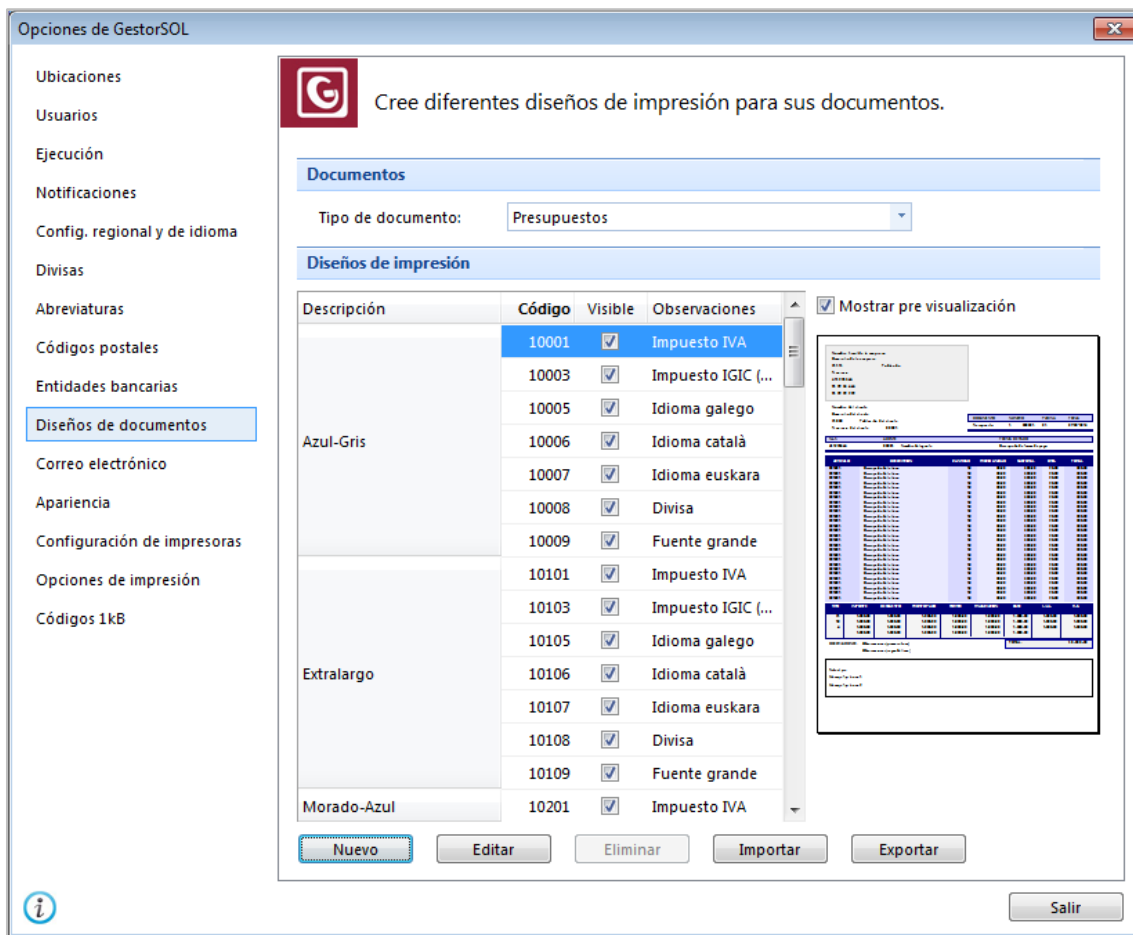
Opciones de GestorSOL

Ubicaciones
Usuarios
Ejecución
Notificaciones
Config. regional y de idioma
Divisas
Abreviaturas
Códigos postales
Entidades bancarias
Diseños de documentos
Correo electrónico
Apariencia
Configuración de impresoras
Opciones de impresión
Códigos 1kB

Cree diferentes diseños de impresión para sus documentos.

Documentos

Tipo de documento: Presupuestos

Diseños de impresión

| Descripción | Código | Visible | Observaciones |
|---|---|---|---|
| Azul-Gris | 10001 | ☑ | Impuesto IVA |
| | 10003 | ☑ | Impuesto IGIC (... |
| | 10005 | ☑ | Idioma galego |
| | 10006 | ☑ | Idioma català |
| | 10007 | ☑ | Idioma euskara |
| | 10008 | ☑ | Divisa |
| | 10009 | ☑ | Fuente grande |
| Extralargo | 10101 | ☑ | Impuesto IVA |
| | 10103 | ☑ | Impuesto IGIC (... |
| | 10105 | ☑ | Idioma galego |
| | 10106 | ☑ | Idioma català |
| | 10107 | ☑ | Idioma euskara |
| | 10108 | ☑ | Divisa |
| | 10109 | ☑ | Fuente grande |
| Morado-Azul | 10201 | ☑ | Impuesto IVA |

Mostrar pre visualización

Nuevo
Editar
Eliminar
Importar
Exportar

Salir